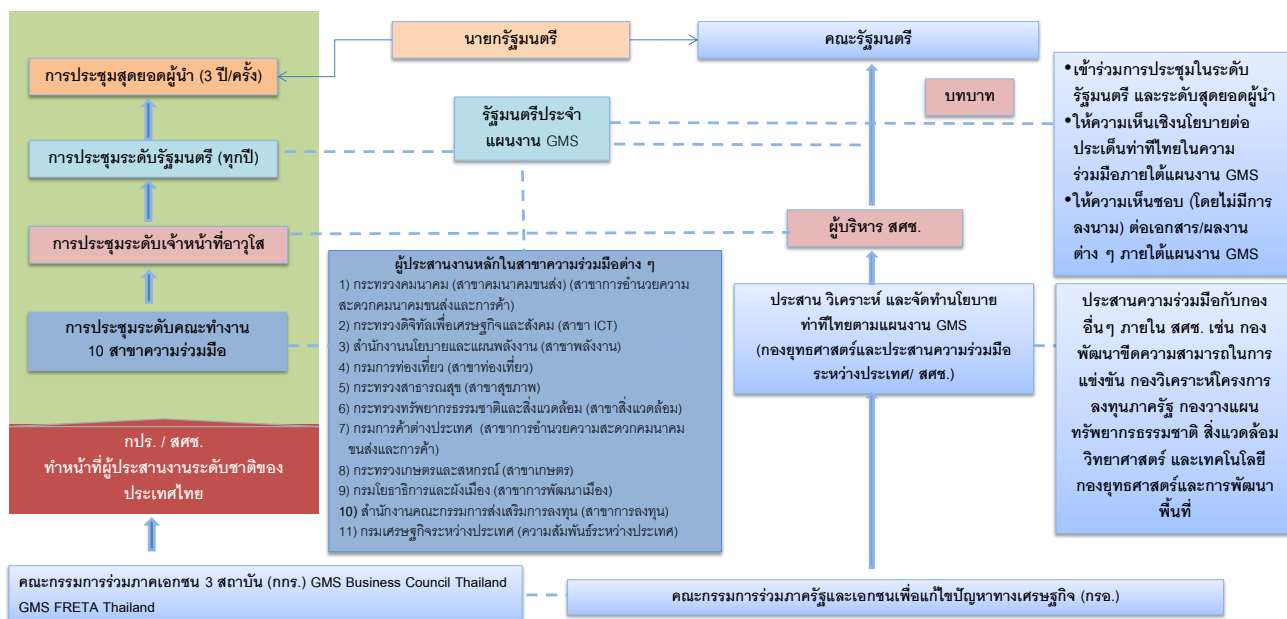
การประชุมสุดยอดผู้นำ (3 ปี/ครั้ง)

การประชุมระดับรัฐมนตรี (ทุกปี)

การประชุมระดับเจ้าหน้าที่อาวุโส

การประชุมระดับคณะทำงาน 10 สาขาความร่วมมือ

กปร. / สศช. ทำหน้าที่ผู้ประสานงานระดับชาติของประเทศไทย

นายกรัฐมนตรี

คณะรัฐมนตรี

รัฐมนตรีประจำแผนงาน GMS

บทบาท

• เข้าร่วมการประชุมในระดับรัฐมนตรี และระดับสุดยอดผู้นำ
• ให้ความเห็นเชิงนโยบายต่อประเด็นท่าทีไทยในความร่วมมือภายใต้แผนงาน GMS
• ให้ความเห็นชอบ (โดยไม่มีการลงนาม) ต่อเอกสาร/ผลงานต่าง ๆ ภายใต้แผนงาน GMS

ผู้บริหาร สศช.

ผู้ประสานงานหลักในสาขาความร่วมมือต่าง ๆ
1) กระทรวงคมนาคม (สาขาคมนาคมขนส่ง) (สาขาการอำนวยความสะดวกคมนาคมขนส่งและการค้า)
2) กระทรวงดิจิทัลเพื่อเศรษฐกิจและสังคม (สาขา ICT)
3) สำนักงานนโยบายและแผนพลังงาน (สาขาพลังงาน)
4) กรมการท่องเที่ยว (สาขาท่องเที่ยว)
5) กระทรวงสาธารณสุข (สาขาสุขภาพ)
6) กระทรวงทรัพยากรธรรมชาติและสิ่งแวดล้อม (สาขาสิ่งแวดล้อม)
7) กรมการค้าต่างประเทศ (สาขาการอำนวยความสะดวกคมนาคมขนส่งและการค้า)
8) กระทรวงเกษตรและสหกรณ์ (สาขาเกษตร)
9) กรมโยธาธิการและผังเมือง (สาขาการพัฒนาเมือง)
10) สำนักงานคณะกรรมการส่งเสริมการลงทุน (สาขาการลงทุน)
11) กรมเศรษฐกิจระหว่างประเทศ (ความสัมพันธ์ระหว่างประเทศ)

ประสาน วิเคราะห์ และจัดทำนโยบายท่าทีไทยตามแผนงาน GMS (กองยุทธศาสตร์และประสานความร่วมมือระหว่างประเทศ/ สศช.)

ประสานความร่วมมือกับกองอื่นๆ ภายใน สศช. เช่น กองพัฒนาขีดความสามารถในการแข่งขัน กองวิเคราะห์โครงการลงทุนภาครัฐ กองวางแผนทรัพยากรธรรมชาติ สิ่งแวดล้อม วิทยาศาสตร์ และเทคโนโลยี กองยุทธศาสตร์และการพัฒนาพื้นที่

คณะกรรมการร่วมภาคเอกชน 3 สถาบัน (กกร.) GMS Business Council Thailand GMS FRETA Thailand

คณะกรรมการร่วมภาครัฐและเอกชนเพื่อแก้ไขปัญหาทางเศรษฐกิจ (กรอ.)